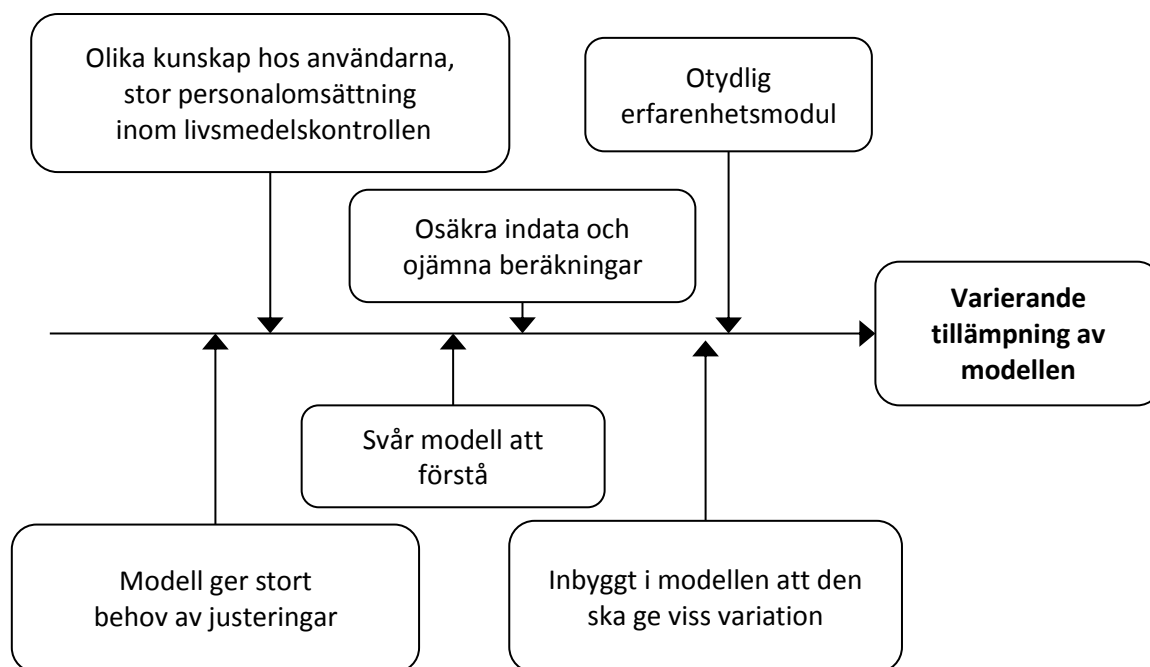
Olika kunskap hos användarna, stor personalomsättning inom livsmedelskontrollen

Otydlig erfarenhetsmodul

Osäkra indata och ojämna beräkningar

**Varierande tillämpning av modellen**

Svår modell att förstå

Modell ger stort behov av justeringar

Inbyggt i modellen att den ska ge viss variation